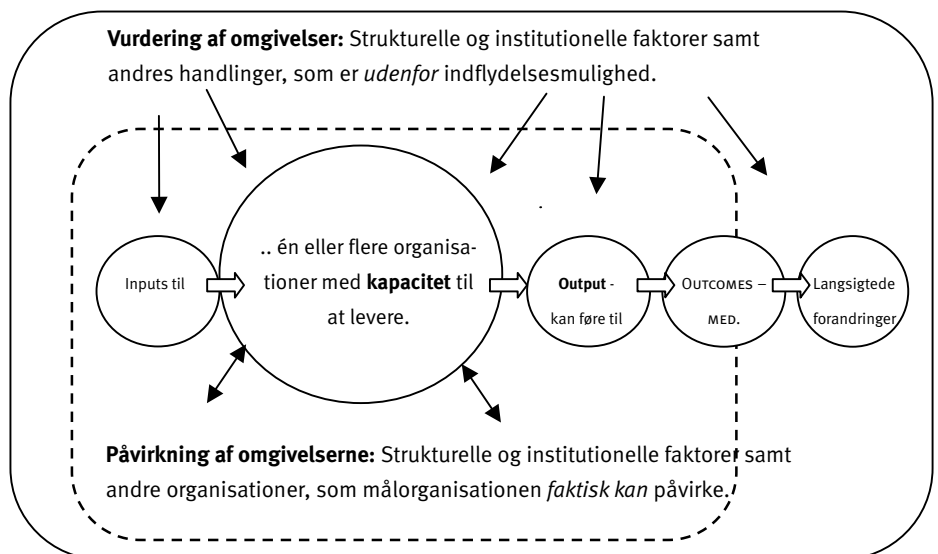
**Vurdering af omgivelser:** Strukturelle og institutionelle faktorer samt andres handlinger, som er *udenfor* indflydelsesmulighed.

Inputs til

.. én eller flere organisationer med **kapacitet** til at levere.

**Output** - kan føre til

OUTCOMES – MED.

Langsigtede forandringer

**Påvirkning af omgivelserne:** Strukturelle og institutionelle faktorer samt andre organisationer, som målorganisationen *faktisk kan* påvirke.